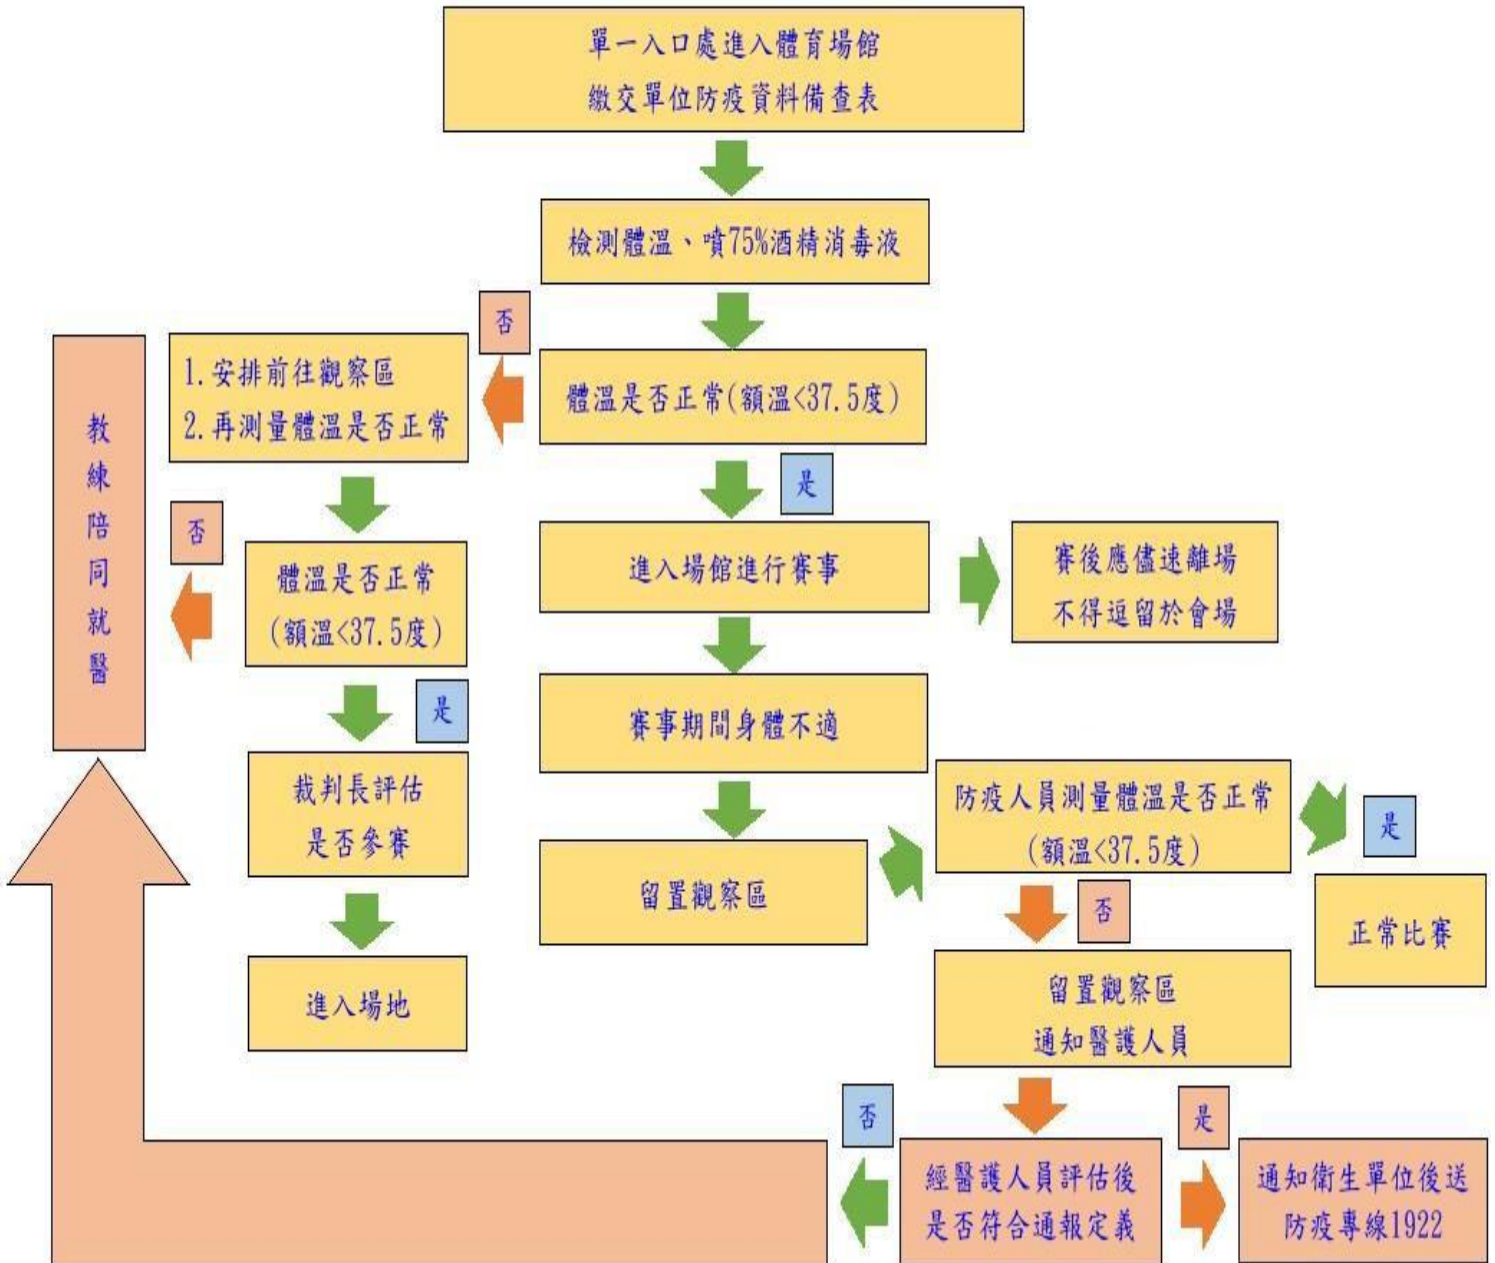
單一入口處進入體育場館
繳交單位防疫資料備查表

檢測體溫、噴75%酒精消毒液

否

教練陪同就醫

1. 安排前往觀察區
2. 再測量體溫是否正常

體溫是否正常(額溫<37.5度)

是

否

體溫是否正常
(額溫<37.5度)

進入場館進行賽事

賽後應儘速離場
不得逗留於會場

是

裁判長評估
是否參賽

賽事期間身體不適

防疫人員測量體溫是否正常
(額溫<37.5度)

是

留置觀察區

否

正常比賽

進入場地

留置觀察區
通知醫護人員

否

是

經醫護人員評估後
是否符合通報定義

通知衛生單位後送
防疫專線1922